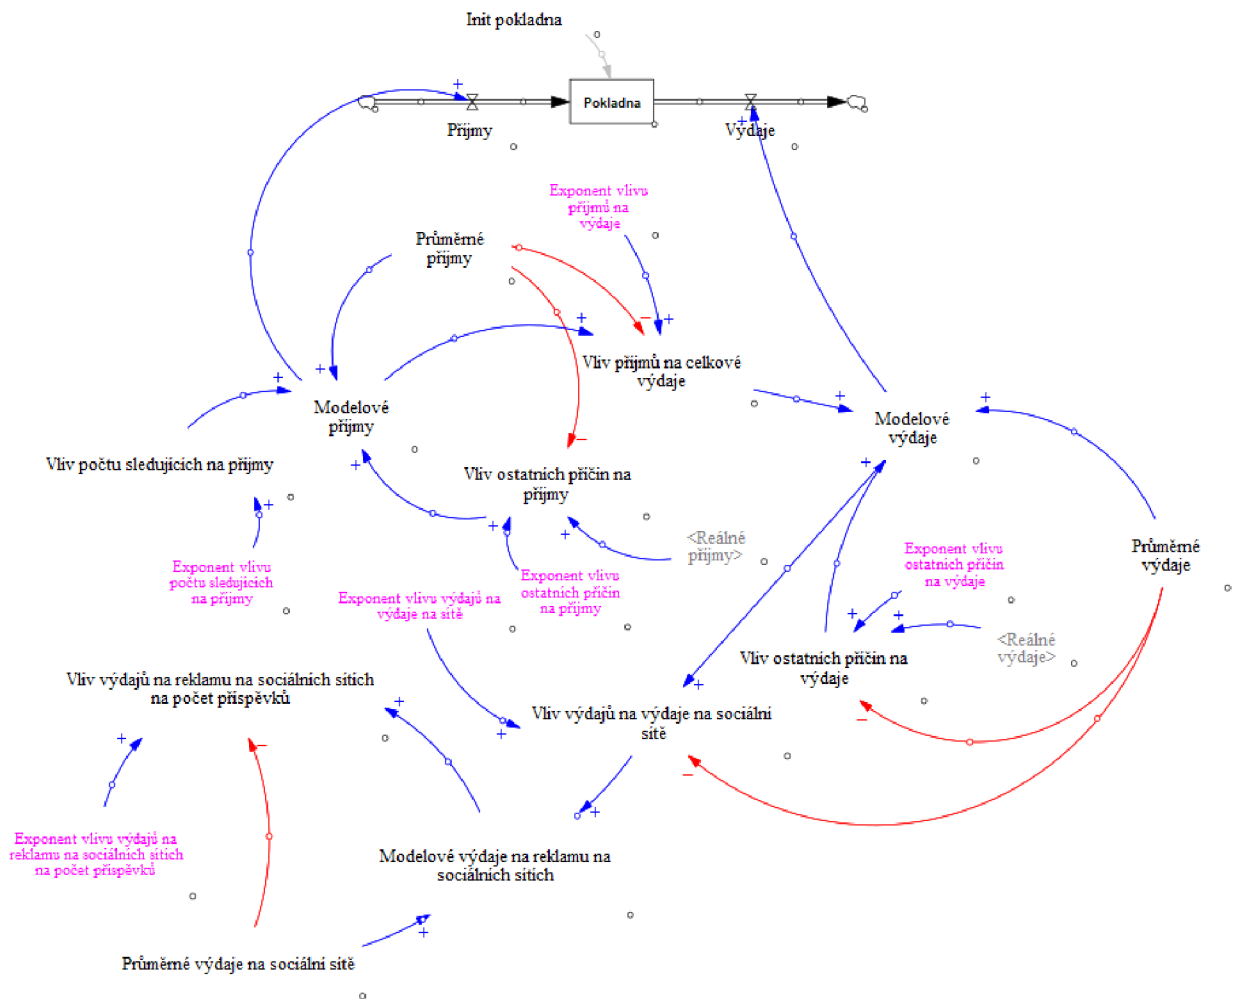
Init pokladna

Pokladna

Příjmy

Výdaje

+

+

Exponent vlivu příjmů na výdaje

Průměrné příjmy

−

+

+

Vliv příjmů na celkové výdaje

+

+

Modelové příjmy

+

Modelové výdaje

+

Vliv počtu sledujících na příjmy

−

Vliv ostatních příčin na příjmy

+

+

+

<Reálné příjmy>

Průměrné výdaje

Exponent vlivu počtu sledujících na příjmy

Exponent vlivu ostatních příčin na příjmy

Exponent vlivu výdajů na výdaje na sítě

Exponent vlivu ostatních příčin na výdaje

+

+

<Reálné výdaje>

Vliv ostatních příčin na výdaje

+

Vliv výdajů na reklamu na sociálních sítích na počet příspěvků

+

Vliv výdajů na výdaje na sociální sítě

−

+

−

+

−

+

Exponent vlivu výdajů na reklamu na sociálních sítích na počet příspěvků

Modelové výdaje na reklamu na sociálních sítích

+

Průměrné výdaje na sociální sítě